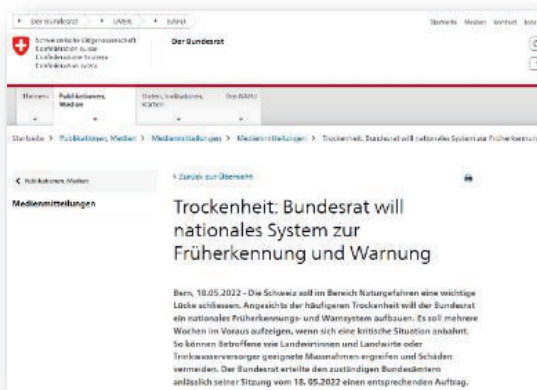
Der Bundesrat > UVEK > BAFU

Startseite Medien Kontakt

Schweizerische Eidgenossenschaft
Confédération suisse
Confederazione Svizzera
Confederaziun svizra

Der Bundesrat

Themen

Publikationen, Medien

Daten, Indikatoren, Karten

Das BAFU

Startseite > Publikationen, Medien > Medienmitteilungen > Medienmitteilungen > Trockenheit: Bundesrat will nationales System zur Früherkennung

< Publikationen, Medien

Medienmitteilungen

< Zurück zur Übersicht

Trockenheit: Bundesrat will nationales System zur Früherkennung und Warnung

Bern, 18.05.2022 - Die Schweiz soll im Bereich Naturgefahren eine wichtige Lücke schliessen. Angesichts der häufigeren Trockenheit will der Bundesrat ein nationales Früherkennungs- und Warnsystem aufbauen. Es soll mehrere Wochen im Voraus aufzeigen, wenn sich eine kritische Situation anbahnt. So können Betroffene wie Landwirtinnen und Landwirte oder Trinkwasserversorger geeignete Massnahmen ergreifen und Schäden vermeiden. Der Bundesrat erteilte den zuständigen Bundesämtern anlässlich seiner Sitzung vom 18.05.2022 einen entsprechenden Auftrag.